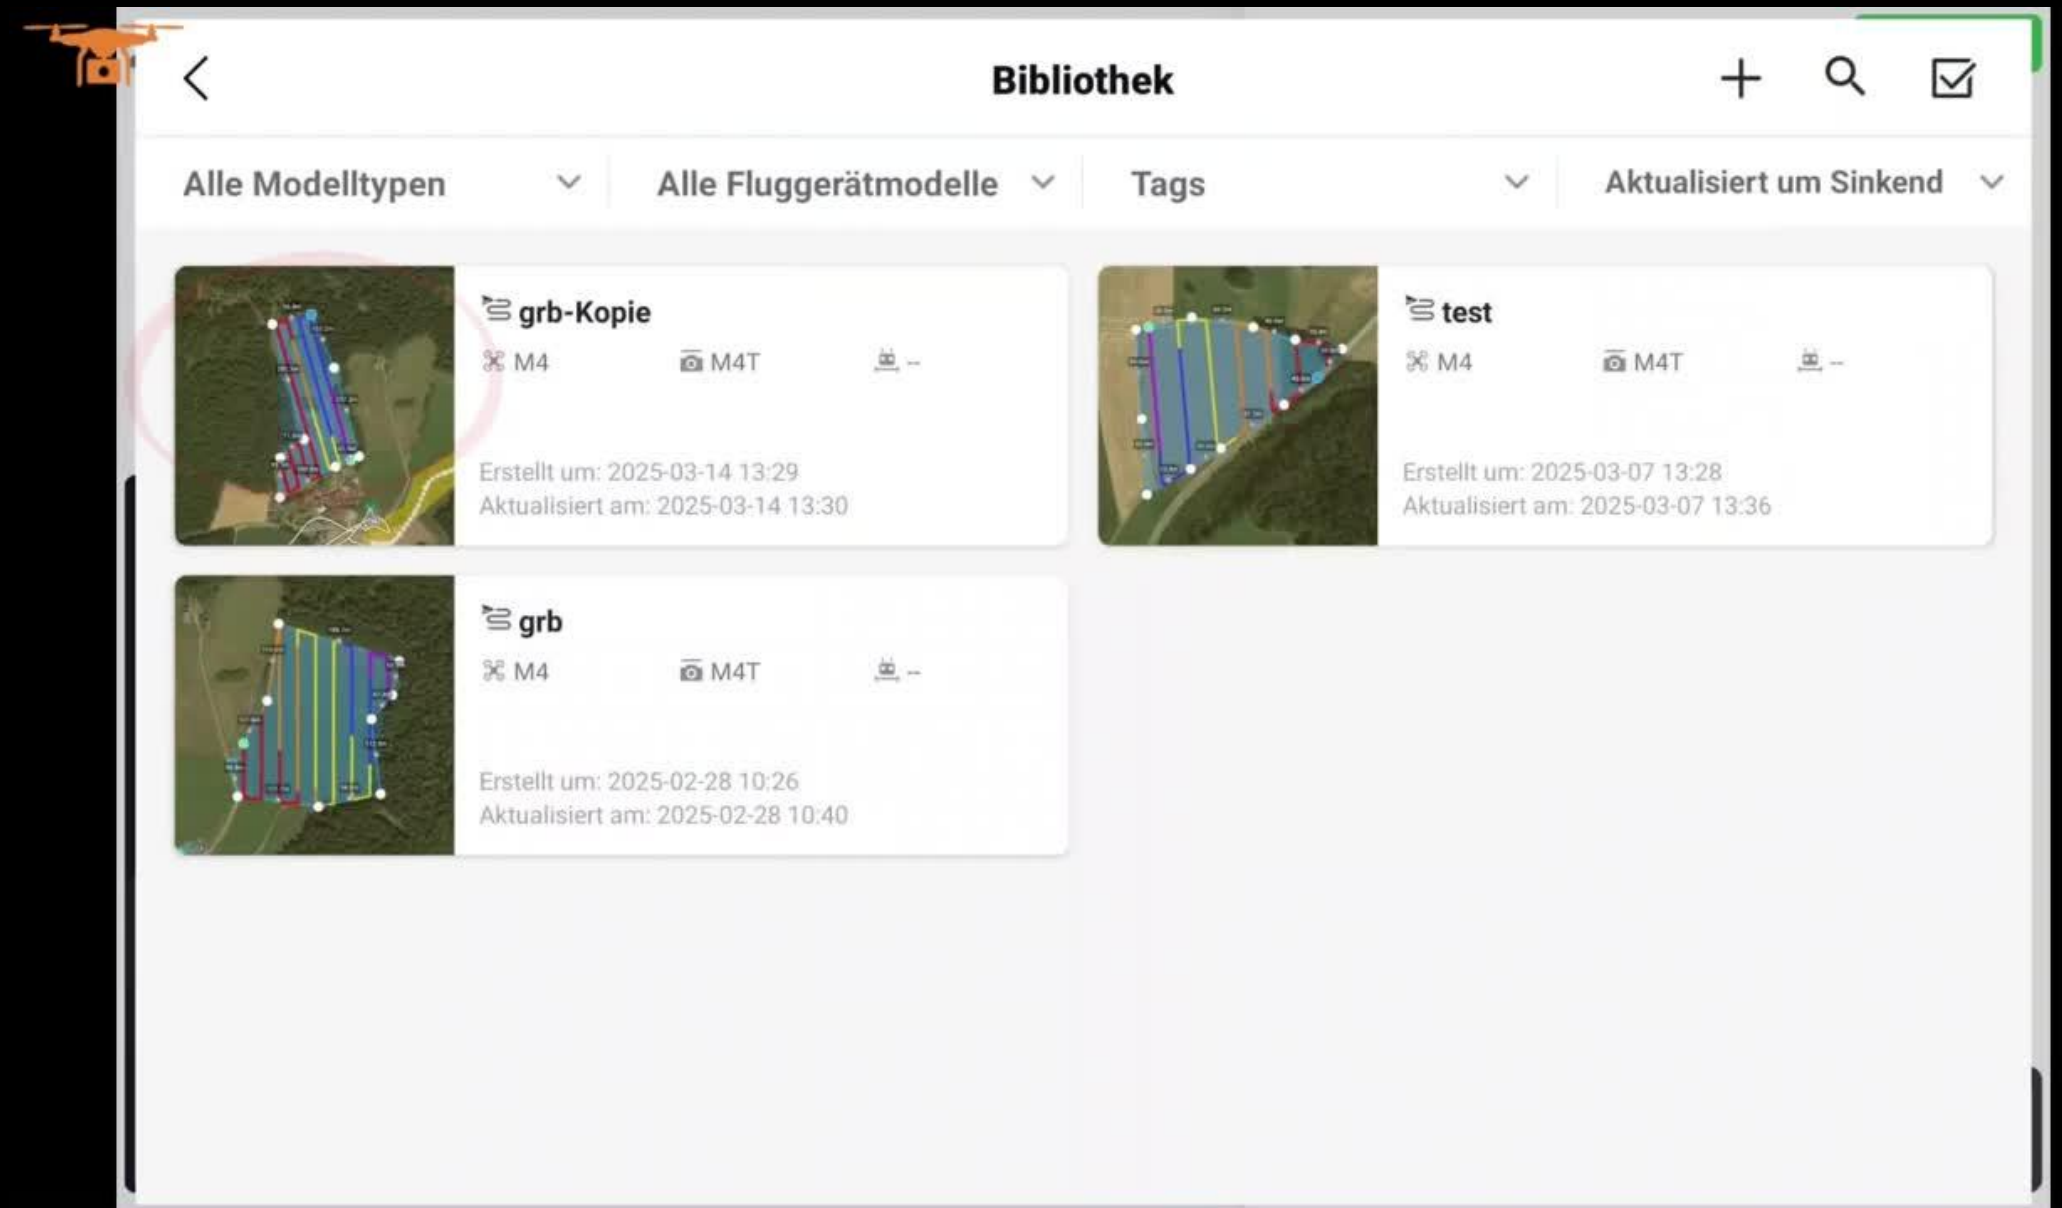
Bibliothek

Alle Modelltypen
Alle Fluggerätmodelle
Tags
Aktualisiert um Sinkend

grb-Kopie
M4
M4T
--
Erstellt um: 2025-03-14 13:29
Aktualisiert am: 2025-03-14 13:30

test
M4
M4T
--
Erstellt um: 2025-03-07 13:28
Aktualisiert am: 2025-03-07 13:36

grb
M4
M4T
--
Erstellt um: 2025-02-28 10:26
Aktualisiert am: 2025-02-28 10:40